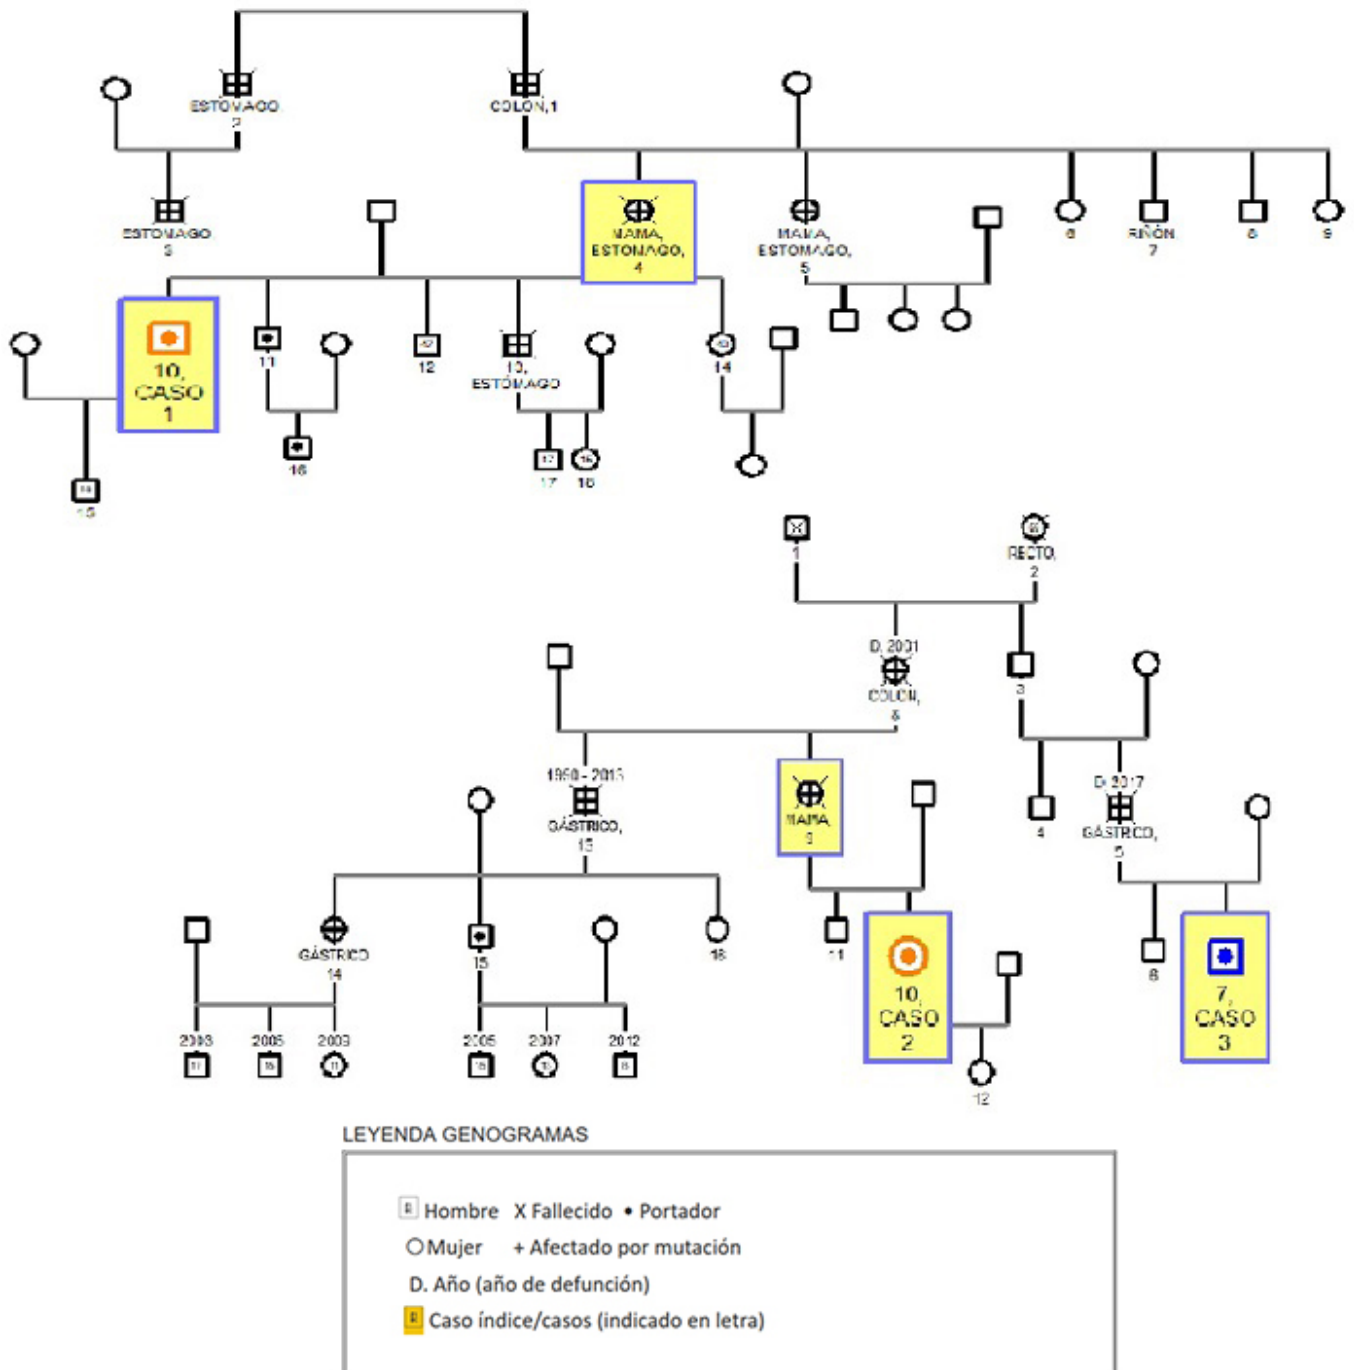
ESTOMAGO
2
COLON,1
ESTOMAGO
3
MAMA,
ESTOMAGO,
4
MAMA,
ESTOMAGO,
5
6
RIÑON
7
8
9
10,
CASO
1
11
12
13,
ESTÓMAGO
14
15
16
17
18

1
RECTO,
2
D. 2001
COLON,
6
3
1950 - 2015
GÁSTRICO,
13
MAMA
9
D. 2017
GÁSTRICO,
5
4
GÁSTRICO
14
15
16
11
10,
CASO
2
6
7,
CASO
3
2008
2005
2003
2005
2007
2012
12

LEYENDA GENOGRAMAS

Hombre X Fallecido • Portador
Mujer + Afectado por mutación
D. Año (año de defunción)
Caso índice/casos (indicado en letra)